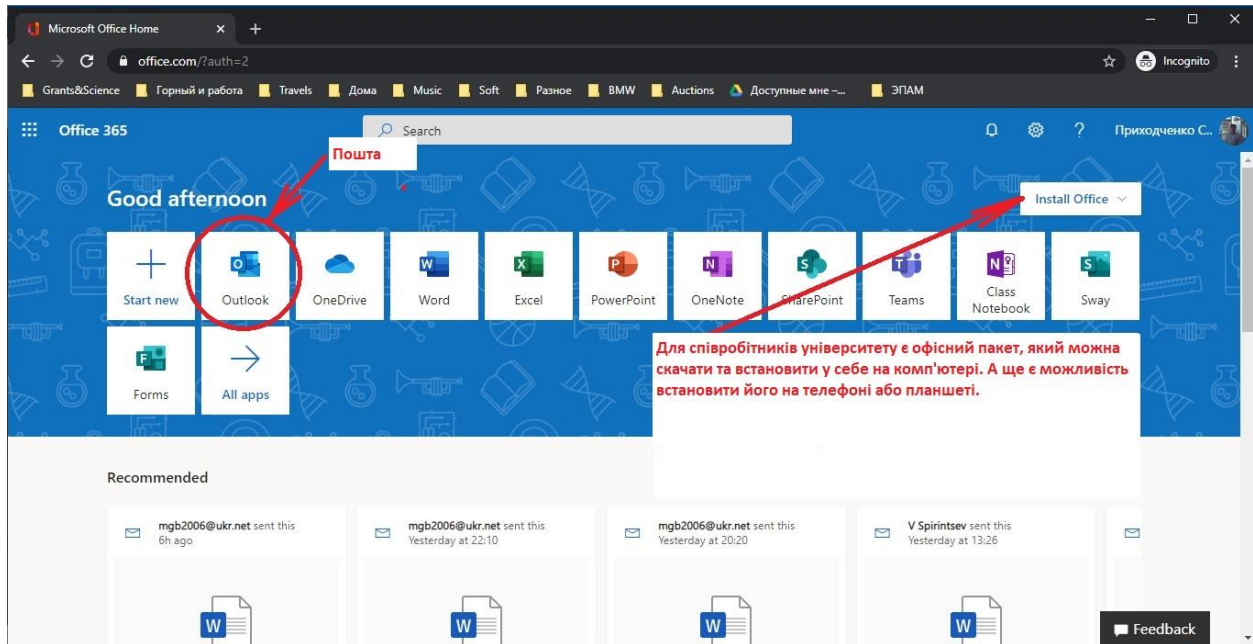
Microsoft Office Home ×

office.com/?auth=2

Incognito

Grants&Science Горный и работа Travels Дома Music Soft Разное BMW Auctions Доступные мне –... ЭПАМ

Office 365

Search

Приходченко С...

Пошта

Good afternoon

Install Office

Start new

Outlook

OneDrive

Word

Excel

PowerPoint

OneNote

SharePoint

Teams

Class Notebook

Sway

Forms

All apps

Для співробітників університету є офісний пакет, який можна скачати та встановити у себе на комп'ютері. А ще є можливість встановити його на телефоні або планшеті.

Recommended

mgb2006@ukr.net sent this
6h ago

mgb2006@ukr.net sent this
Yesterday at 22:10

mgb2006@ukr.net sent this
Yesterday at 20:20

V Spirintsev sent this
Yesterday at 13:26

Feedback